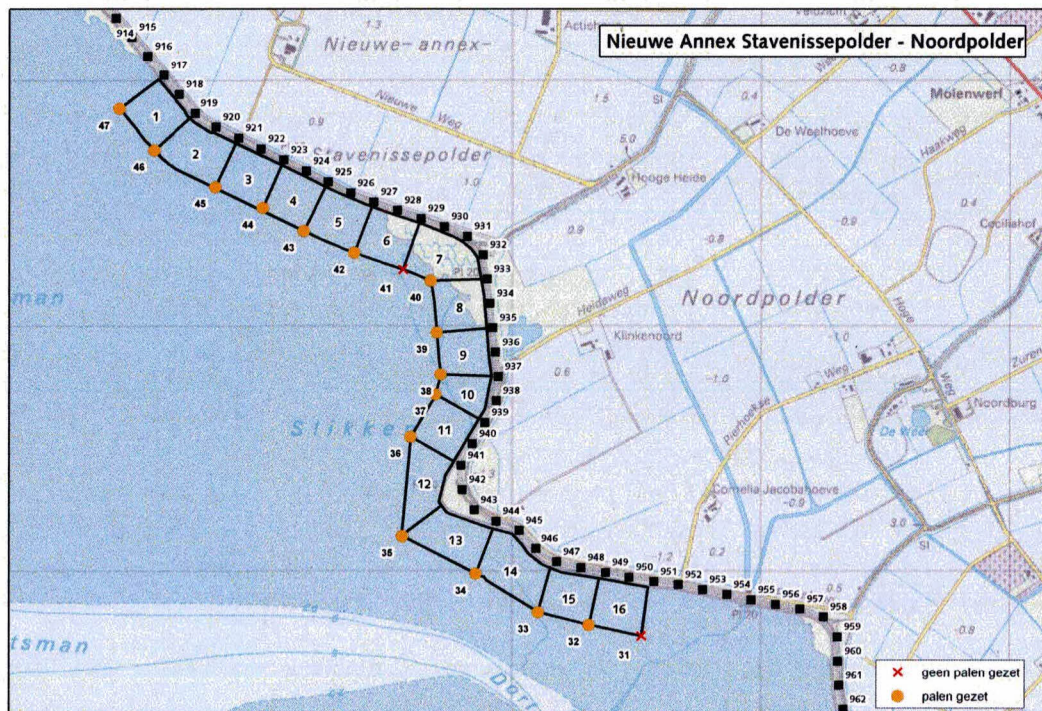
Nieuwe Annex Stavenissepolder - Noordpolder

Nieuwe-annex-

Stavenissepolder

Noordpolder

Molenwerf

De Weelhoeve

Hooge Heide

Cecilishof

Klinkenoord

Heideweg

Nieuwe Weg

Haasweg

Noordburg

De Kreek

Cornelia Jacobahoeve

Slikken

man

tsman

914
915
916
917
918
919
920
921
922
923
924
925
926
927
928
929
930
931
932
933
934
935
936
937
938
939
940
941
942
943
944
945
946
947
948
949
950
951
952
953
954
955
956
957
958
959
960
961
962

1
2
3
4
5
6
7
8
9
10
11
12
13
14
15
16

47
46
45
44
43
42
41
40
39
38
37
36
35
34
33
32
31

× geen palen gezet
● palen gezet